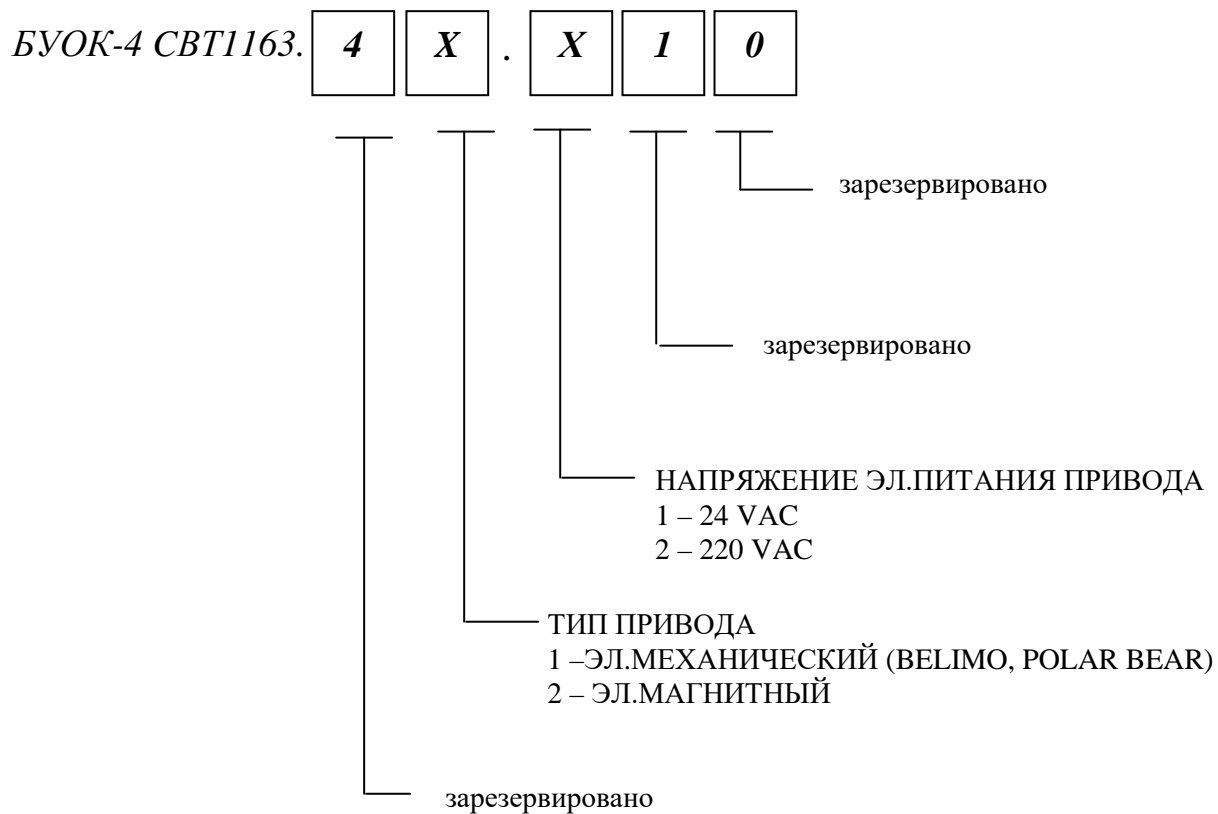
БУОК-4 СВТ1163. 4 X . X 1 0

зарезервировано

зарезервировано

НАПРЯЖЕНИЕ ЭЛ.ПИТАНИЯ ПРИВОДА
1 – 24 VAC
2 – 220 VAC

ТИП ПРИВОДА
1 –ЭЛ.МЕХАНИЧЕСКИЙ (BELIMO, POLAR BEAR)
2 – ЭЛ.МАГНИТНЫЙ

зарезервировано